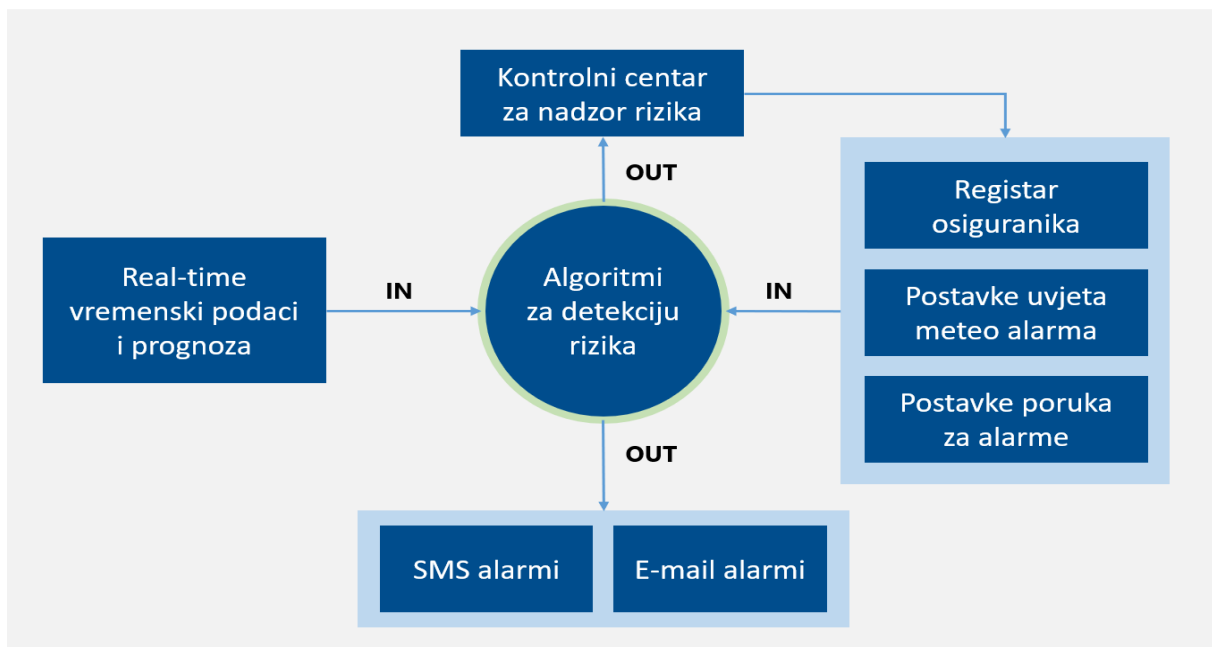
Kontrolni centar za nadzor rizika

OUT

Registar osiguranika

Postavke uvjeta meteo alarma

Postavke poruka za alarme

Real-time vremenski podaci i prognoza

IN

Algoritmi za detekciju rizika

IN

OUT

SMS alarmi

E-mail alarmi